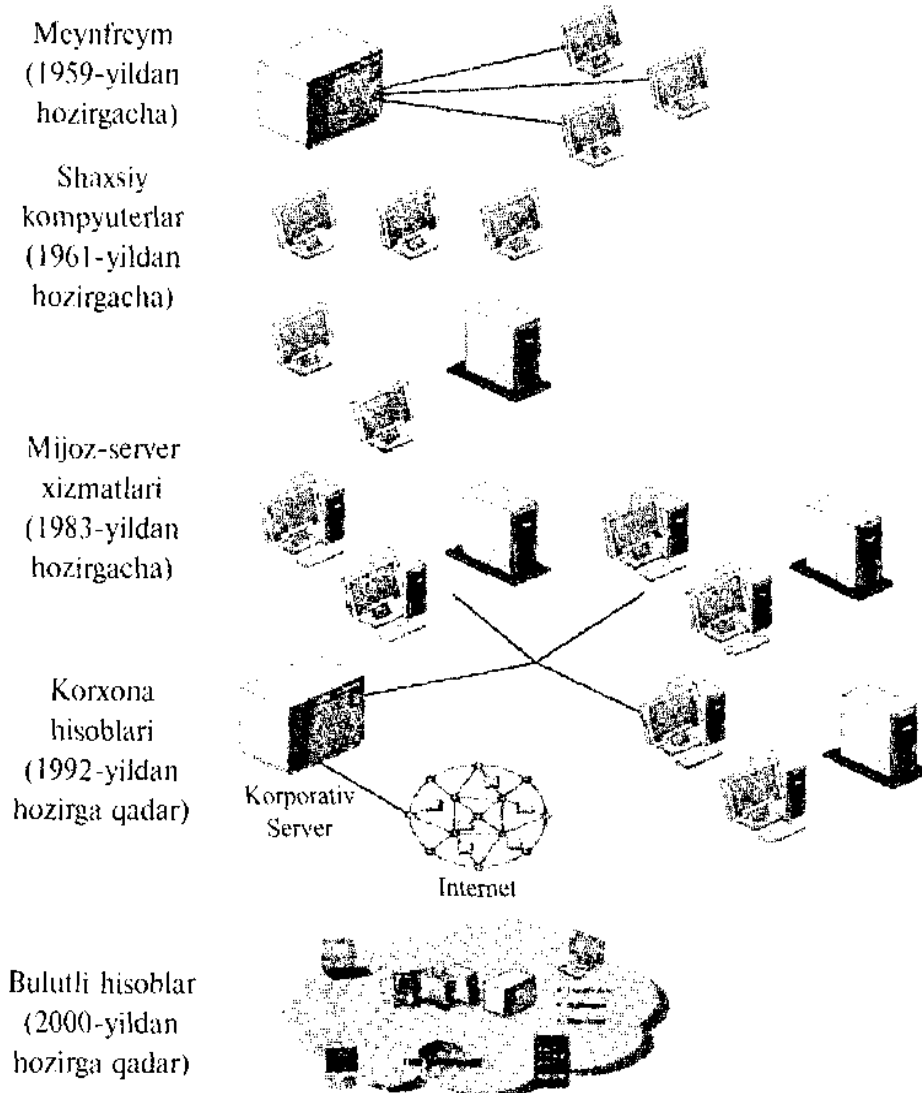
Meynfreym (1959-yildan hozirgacha)

Shaxsiy kompyuterlar (1961-yildan hozirgacha)

Mijoz-server xizmatlari (1983-yildan hozirgacha)

Korxona hisoblari (1992-yildan hozirga qadar)

Korporativ Server

Internet

Bulutli hisoblar (2000-yildan hozirga qadar)